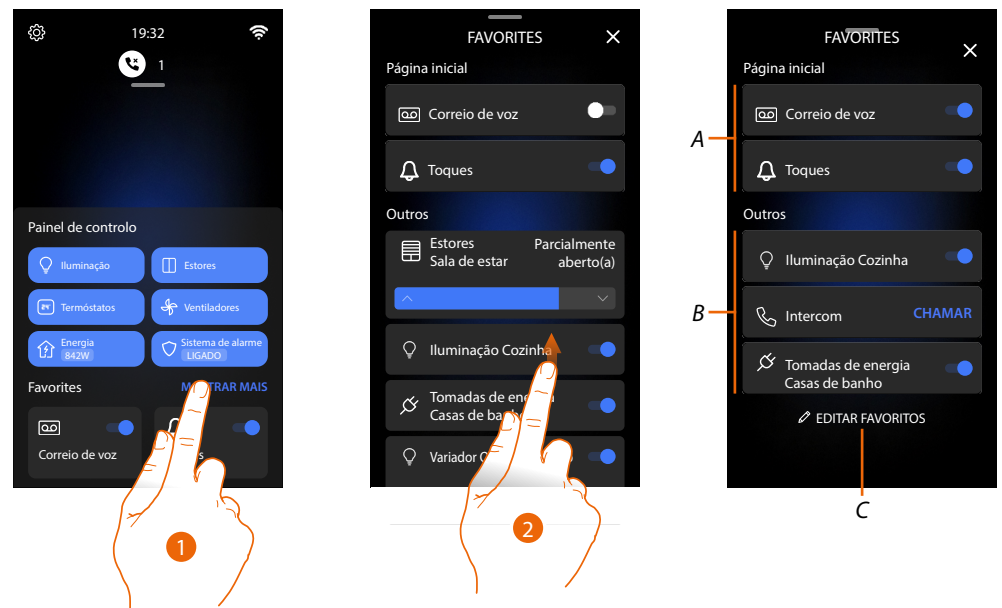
19:32

1

Painel de controlo

Iluminação

Estores

Termóstatos

Ventiladores

Energia
842W

Sistema de alarme
LIGADO

Favorites

M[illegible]TRAR MAIS

Correio de voz

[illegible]s

1

FAVORITES

Página inicial

Correio de voz

Toques

Outros

Estores
Sala de estar

Parcialmente aberto(a)

Iluminação Cozinha

Tomadas de ener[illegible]
Casas de ban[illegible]

Variador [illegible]

2

FAVORITES

Página inicial

A

Correio de voz

Toques

Outros

B

Iluminação Cozinha

Intercom

CHAMAR

Tomadas de energia
Casas de banho

EDITAR FAVORITOS

C